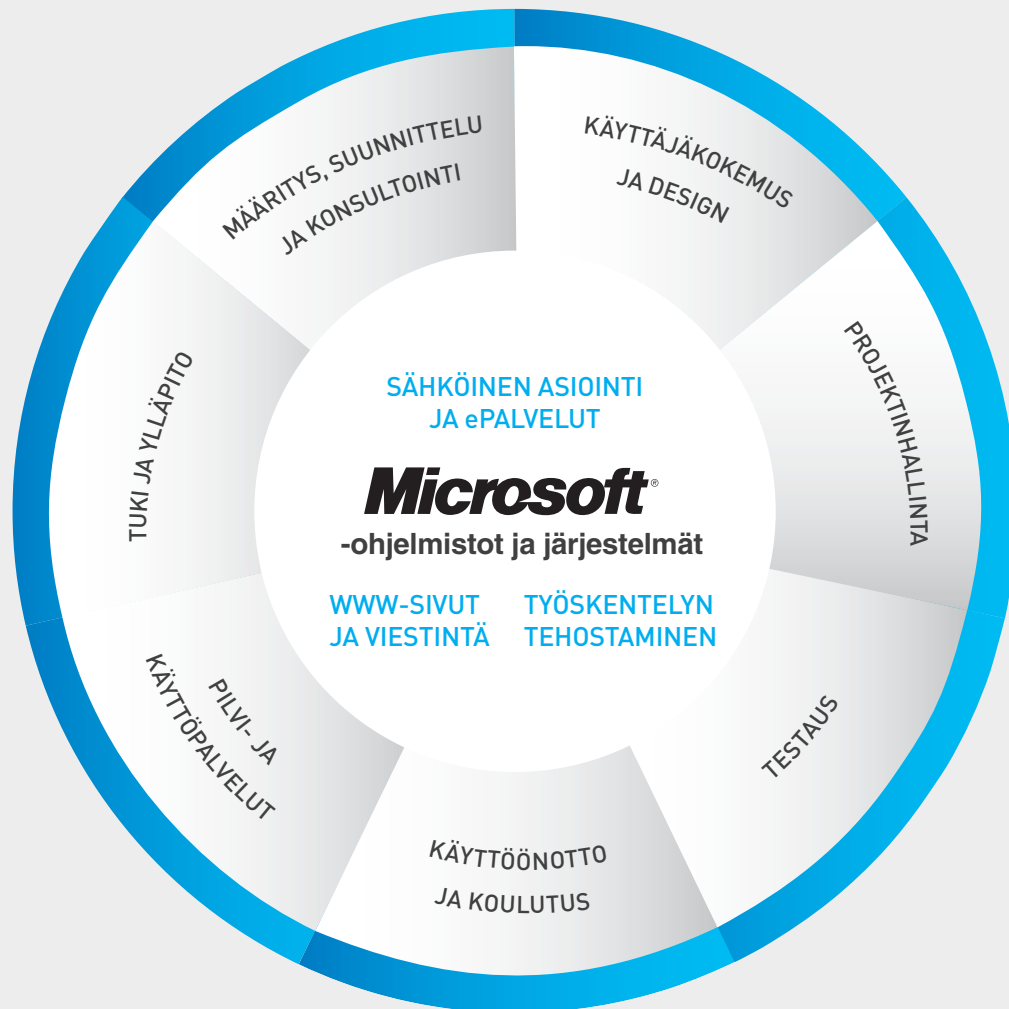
MÄÄRITYS, SUUNNITTELU JA KONSULTOINTI

KÄYTTÄJÄKOKEMUS JA DESIGN

PROJEKTINHALLINTA

TESTAUS

KÄYTTÖÖNOTTO JA KOULUTUS

PILVI- JA KÄYTTÖPALVELUT

TUKI JA YLLÄPITO

SÄHKÖINEN ASIOINTI JA ePALVELUT

Microsoft®
-ohjelmistot ja järjestelmät

WWW-SIVUT JA VIESTINTÄ

TYÖSKENTELYN TEHOSTAMINEN